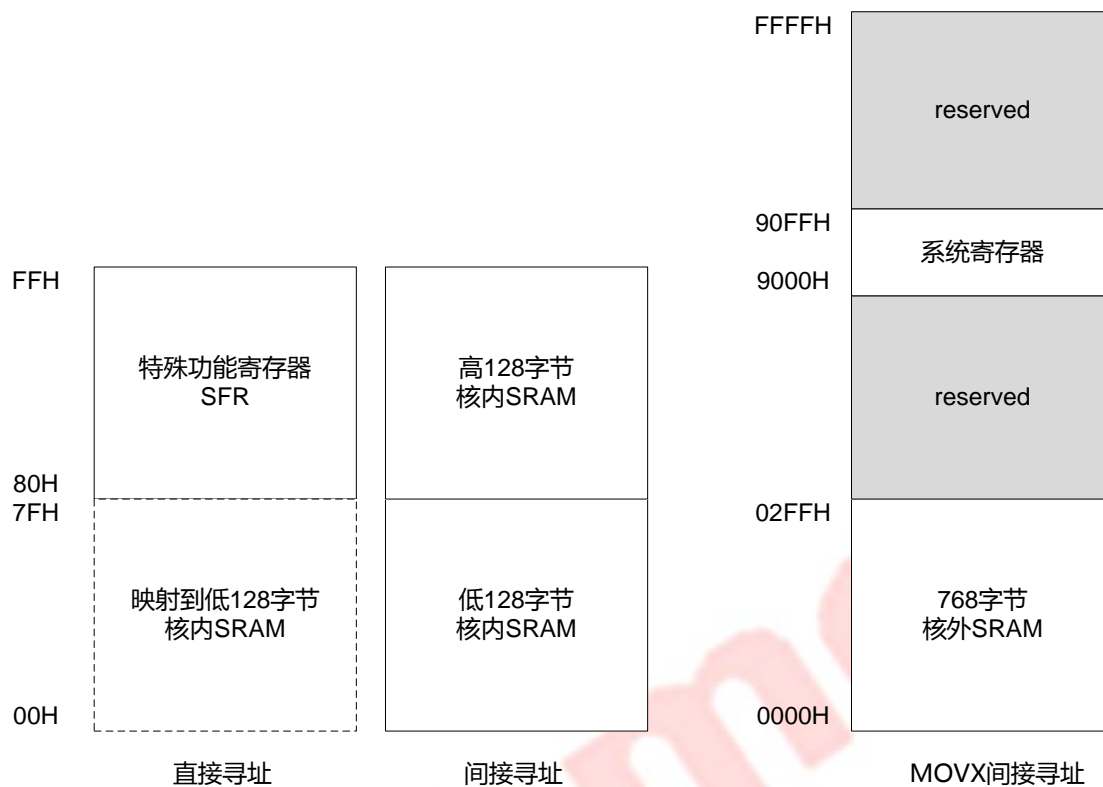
FFFFH

reserved

90FFH

系统寄存器

9000H

FFH

特殊功能寄存器
SFR

高128字节
核内SRAM

reserved

80H
7FH

02FFH

映射到低128字节
核内SRAM

低128字节
核内SRAM

768字节
核外SRAM

00H

0000H

直接寻址

间接寻址

MOVX间接寻址